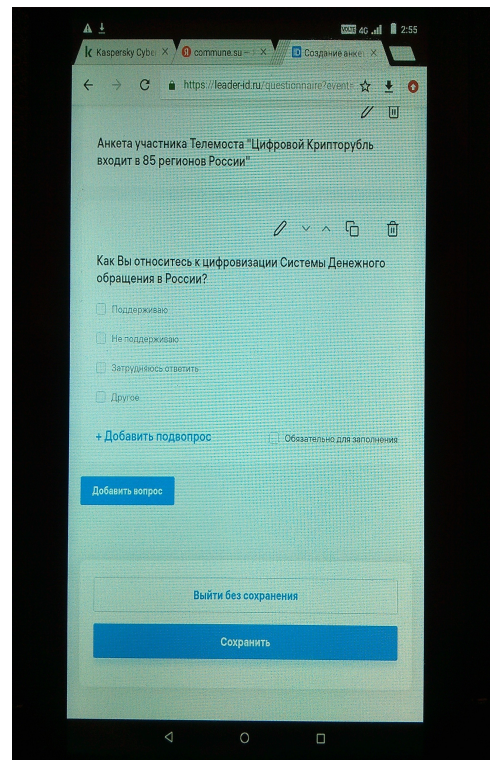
VoLTE 4G 2:55

Kaspersky Cyber
commune.su – ×
Создание анкет ×

https://leader-id.ru/questionnaire?events

Анкета участника Телемоста "Цифровой Крипторубль входит в 85 регионов России"

Как Вы относитесь к цифровизации Системы Денежного обращения в России?

Поддерживаю

Не поддерживаю

Затрудняюсь ответить

Другое

+ Добавить подвопрос

Обязательно для заполнения

Добавить вопрос

Выйти без сохранения

Сохранить